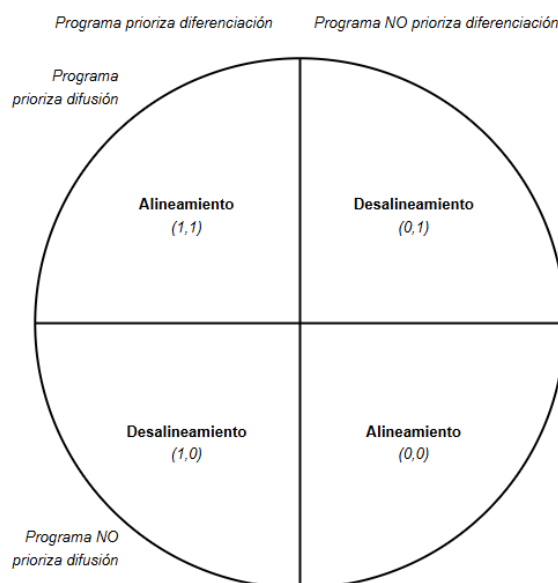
Programa prioriza diferenciación

Programa NO prioriza diferenciación

Programa prioriza difusión

Alineamiento
(1,1)

Desalineamiento
(0,1)

Desalineamiento
(1,0)

Alineamiento
(0,0)

Programa NO prioriza difusión